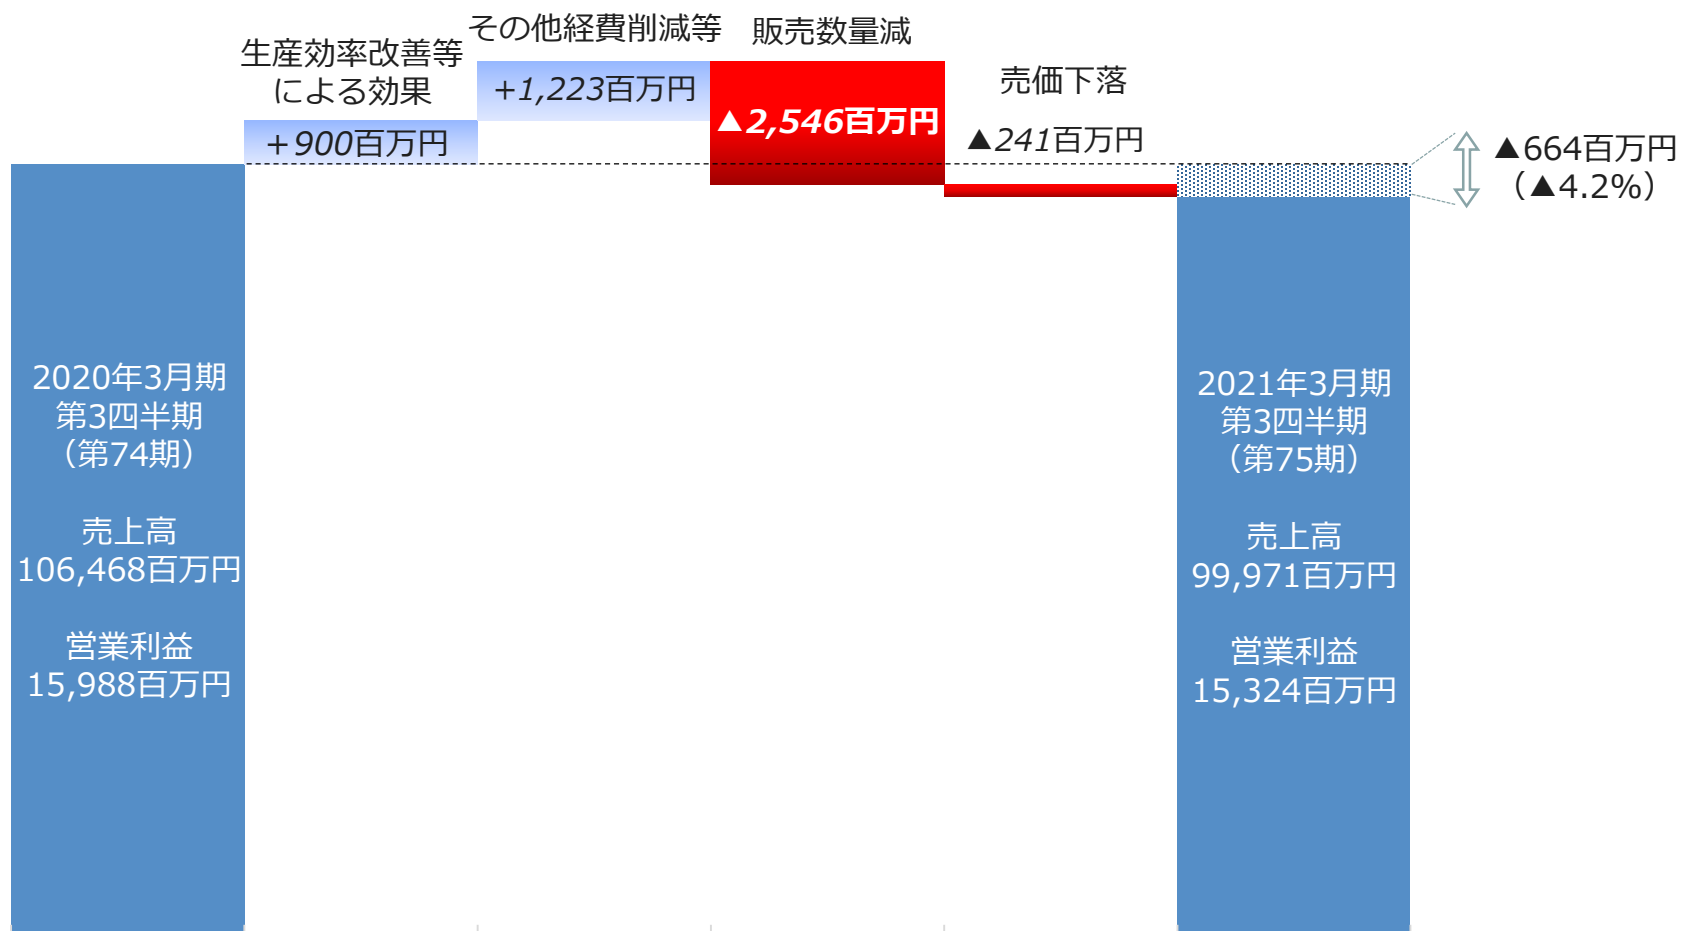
生産効率改善等による効果

＋900百万円

その他経費削減等

＋1,223百万円

販売数量減

▲2,546百万円

売価下落

▲241百万円

▲664百万円
（▲4.2%）

2020年3月期
第3四半期
（第74期）

売上高
106,468百万円

営業利益
15,988百万円

2021年3月期
第3四半期
（第75期）

売上高
99,971百万円

営業利益
15,324百万円